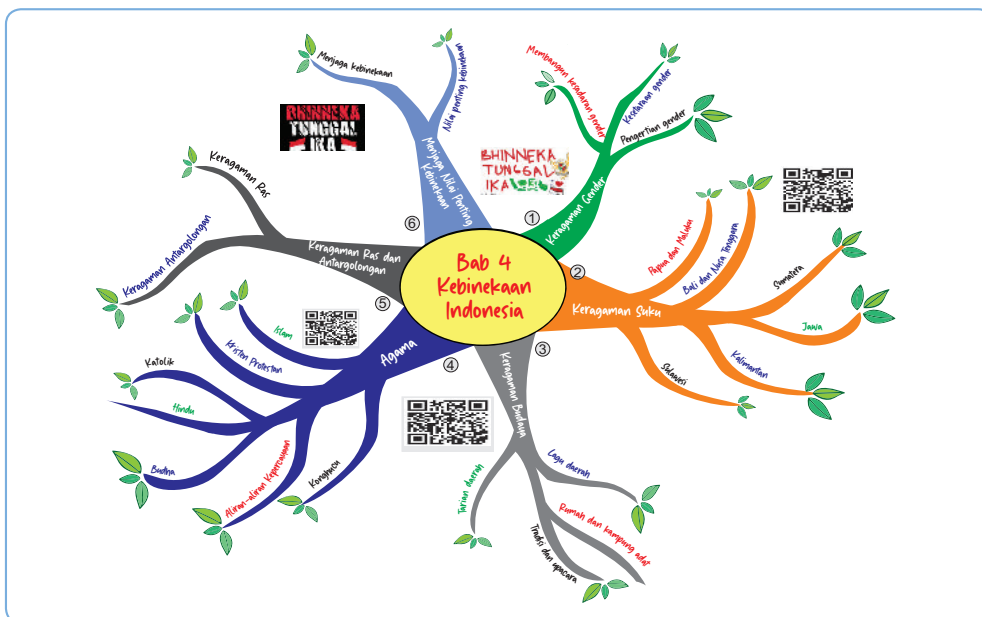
Bab 4
Kebinekaan
Indonesia

① Keragaman Gender
Membangun kesadaran gender
Kesetaraan gender
Pengertian gender

BHINNEKA TUNGGAL IKA

② Keragaman Suku
Papua dan Maluku
Bali dan Nusa Tenggara
Sumatera
Jawa
Kalimantan
Sulawesi

③ Keragaman Budaya
Lagu daerah
Rumah dan kampung adat
Tradisi dan upacara
Tarian daerah

④ Agama
Islam
Kristen Protestan
Katolik
Hindu
Budha
Aliran-aliran Kepercayaan
Konghucu

⑤ Keragaman Ras dan Antargolongan
Keragaman Ras
Keragaman Antargolongan

⑥ Menjaga Nilai Penting Kebinekaan
Menjaga kebinekaan
Nilai penting kebinekaan

BHINNEKA TUNGGAL IKA